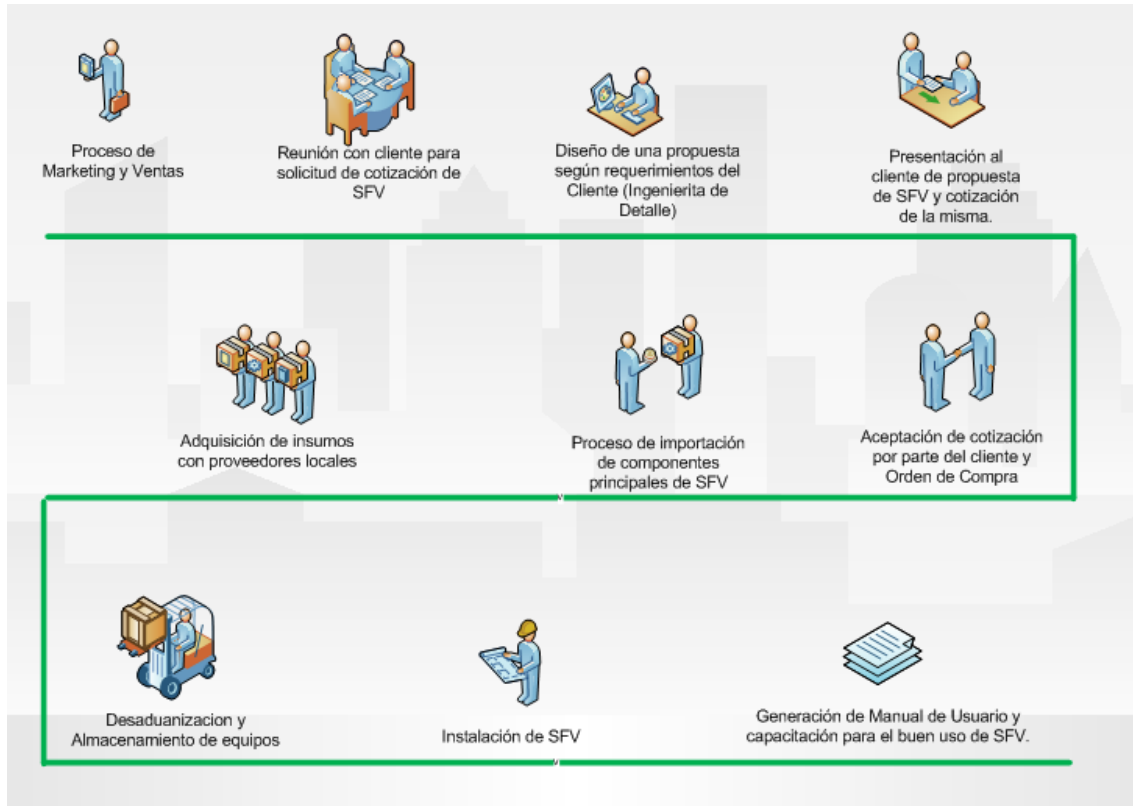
Proceso de Marketing y Ventas

Reunión con cliente para solicitud de cotización de SFV

Diseño de una propuesta según requerimientos del Cliente (Ingenierita de Detalle)

Presentación al cliente de propuesta de SFV y cotización de la misma.

Adquisición de insumos con proveedores locales

Proceso de importación de componentes principales de SFV

Aceptación de cotización por parte del cliente y Orden de Compra

Desaduanizacion y Almacenamiento de equipos

Instalación de SFV

Generación de Manual de Usuario y capacitación para el buen uso de SFV.